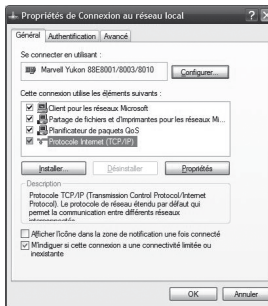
Propriétés de Connexion au réseau local ? X

Général | Authentification | Avancé

Se connecter en utilisant :

Marvell Yukon 88E8001/8003/8010

Configurer...

Cette connexion utilise les éléments suivants :

Client pour les réseaux Microsoft
Partage de fichiers et d'imprimantes pour les réseaux Mi...
Planificateur de paquets QoS
Protocole Internet (TCP/IP)

Installer... | Désinstaller | Propriétés

Description
Protocole TCP/IP (Transmission Control Protocol/Internet Protocol). Le protocole de réseau étendu par défaut qui permet la communication entre différents réseaux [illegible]

Afficher l'icône dans la zone de notification une fois connecté
M'indiguer si cette connexion a une connectivité limitée ou inexistante

OK | Annuler